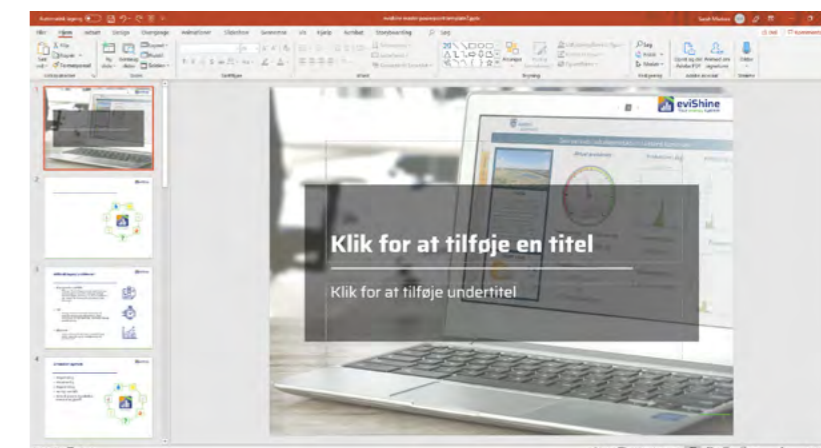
Automatisk lagring

Filer Hjem Indsæt Design Overgange Animationer Slideshow Gennemse Vis Hjælp Acrobat Storyboarding Søg

Klip Kopier Formatpensel Sæt ind Ny slide Genbrug slides Layout Nulstil Sektion

Udklipsholder Slides Skrifttype Afsnit Tegning Redigering Adobe Acrobat Stemme

Søg Erstat Markér

Del Kommentarer

1
2
3
4

eviShine

Klik for at tilføje en titel

Klik for at tilføje undertitel